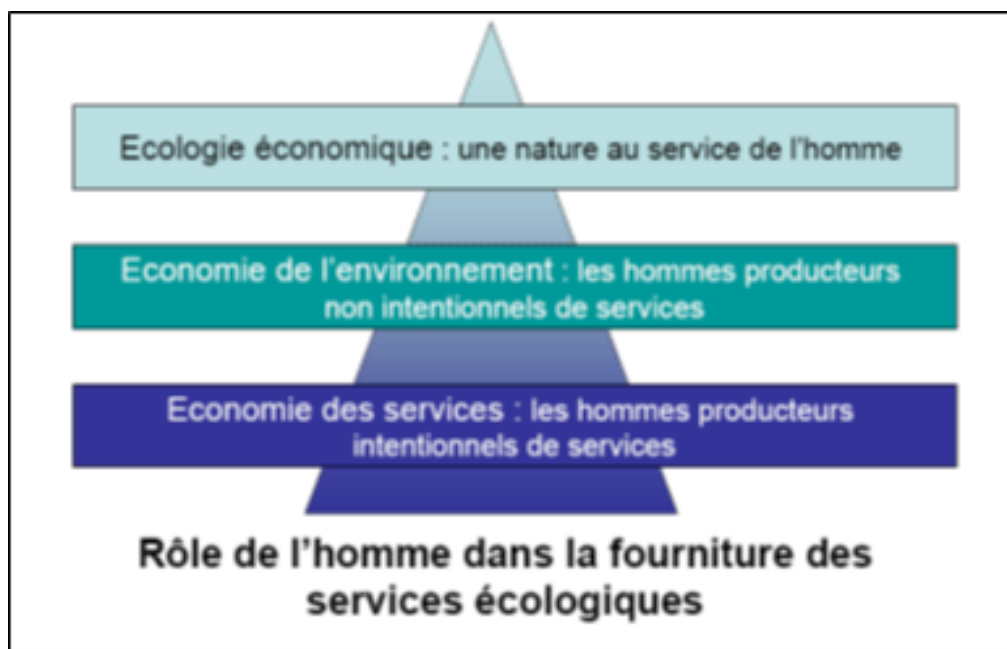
Ecologie économique : une nature au service de l'homme

Economie de l'environnement : les hommes producteurs non intentionnels de services

Economie des services : les hommes producteurs intentionnels de services

Rôle de l'homme dans la fourniture des services écologiques